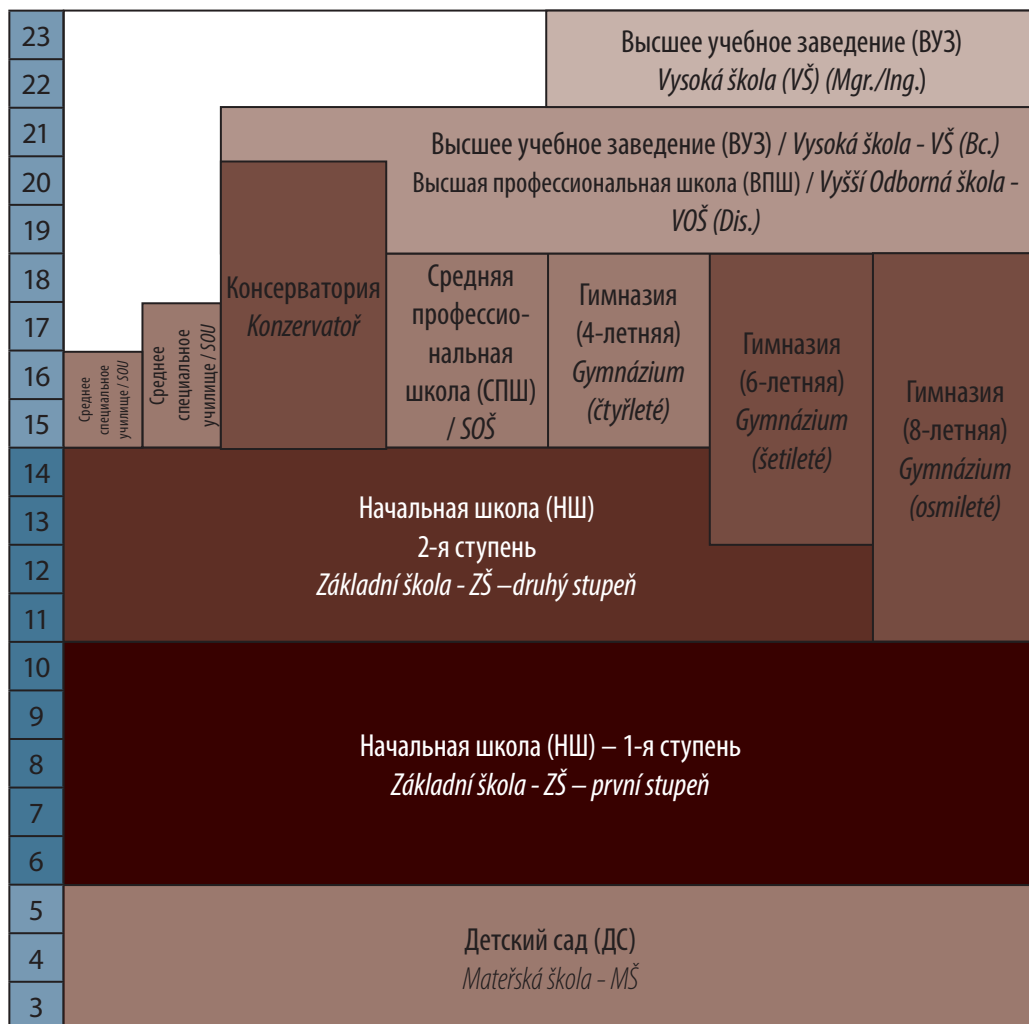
23
22
21
20
19
18
17
16
15
14
13
12
11
10
9
8
7
6
5
4
3

Высшее учебное заведение (ВУЗ)
*Vysoká škola (VŠ) (Mgr./Ing.)*

Высшее учебное заведение (ВУЗ) / *Vysoká škola - VŠ (Bc.)*
Высшая профессиональная школа (ВПШ) / *Vyšší Odborná škola - VOŠ (Dis.)*

Среднее специальное училище / *SOU*

Среднее специальное училище / *SOU*

Консерватория
*Konzervatoř*

Средняя профессиональная школа (СПШ) / *SOŠ*

Гимназия (4-летняя)
*Gymnázium (čtyřleté)*

Гимназия (6-летняя)
*Gymnázium (šetileté)*

Гимназия (8-летняя)
*Gymnázium (osmileté)*

Начальная школа (НШ)
2-я ступень
*Základní škola - ZŠ –druhý stupeň*

Начальная школа (НШ) – 1-я ступень
*Základní škola - ZŠ – první stupeň*

Детский сад (ДС)
*Mateřská škola - MŠ*